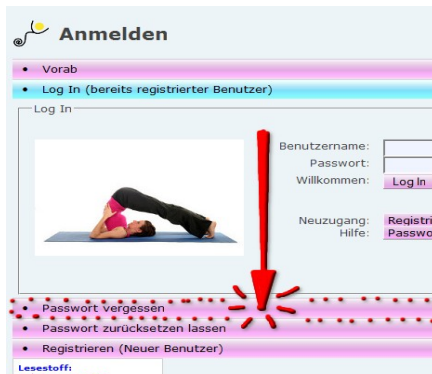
Anmelden

• Vorab
• Log In (bereits registrierter Benutzer)

Log In

Benutzername:
Passwort:
Willkommen: Log In

Neuzugang: Registri
Hilfe: Passwo

• Passwort vergessen
• Passwort zurücksetzen lassen
• Registrieren (Neuer Benutzer)

Lesestoff: